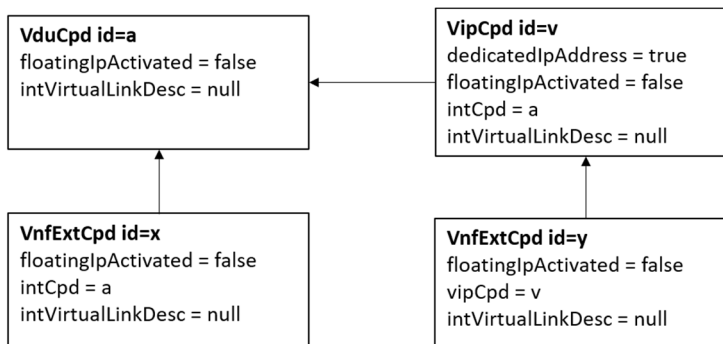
VduCpd id=a
floatingIpActivated = false
intVirtualLinkDesc = null

VipCpd id=v
dedicatedIpAddress = true
floatingIpActivated = false
intCpd = a
intVirtualLinkDesc = null

VnfExtCpd id=x
floatingIpActivated = false
intCpd = a
intVirtualLinkDesc = null

VnfExtCpd id=y
floatingIpActivated = false
vipCpd = v
intVirtualLinkDesc = null